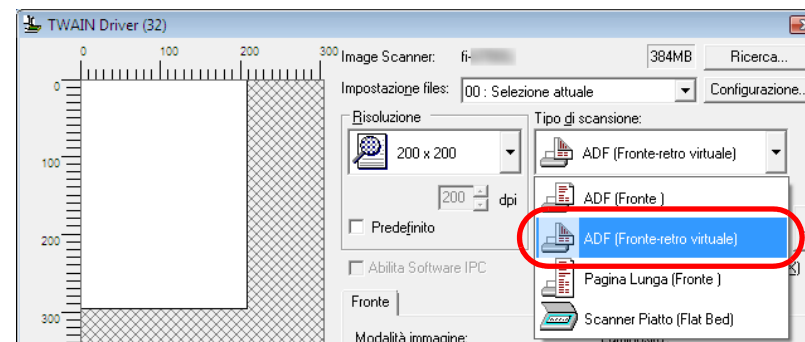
TWAIN Driver (32)

0 100 200 300

0

100

200

300

Image Scanner: fi-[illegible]

384MB

Ricerca...

Impostazione files: 00 : Selezione attuale

Configurazione...

Risoluzione

200 x 200

200 dpi

Predefinito

Abilita Software IPC

Fronte

Modalità immagine:

Tipo di scansione:

ADF (Fronte-retro virtuale)

ADF (Fronte )

ADF (Fronte-retro virtuale)

Pagina Lunga (Fronte )

Scanner Piatto (Flat Bed)